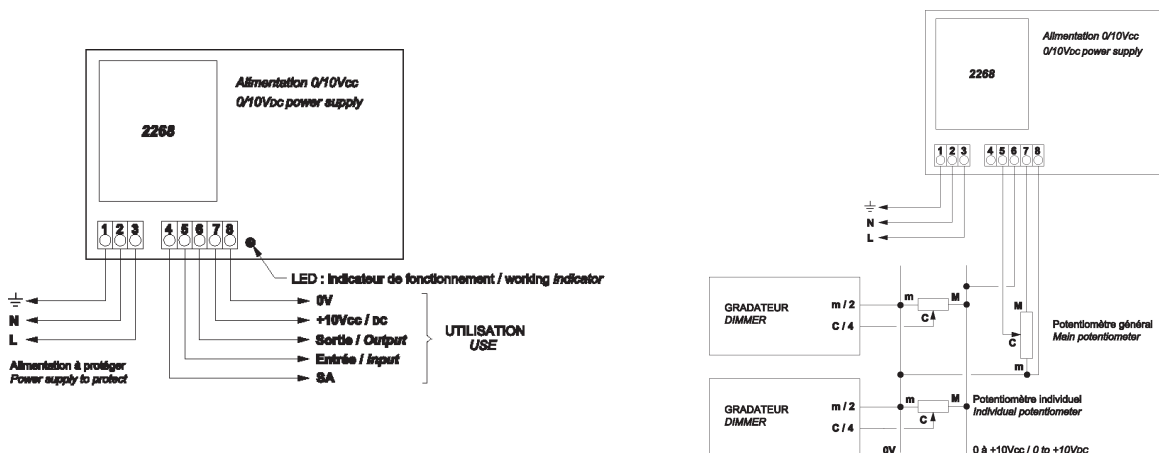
Alimentation 0/10Vcc
0/10Vdc power supply

2268

1 2 3 4 5 6 7 8

LED : Indicateur de fonctionnement / working indicator

N
L

0V
+10Vcc / DC
Sortie / Output
Entrée / Input
SA

UTILISATION
USE

Alimentation à protéger
Power supply to protect

Alimentation 0/10Vcc
0/10Vdc power supply

2268

1 2 3 4 5 6 7 8

N
L

GRADATEUR
DIMMER
m / 2
C / 4
m
M
C

Potentiomètre général
Main potentiometer
M
C
m

GRADATEUR
DIMMER
m / 2
C / 4
m
M
C

Potentiomètre individuel
Individual potentiometer

0V
0 à +10Vcc / 0 to +10Vdc